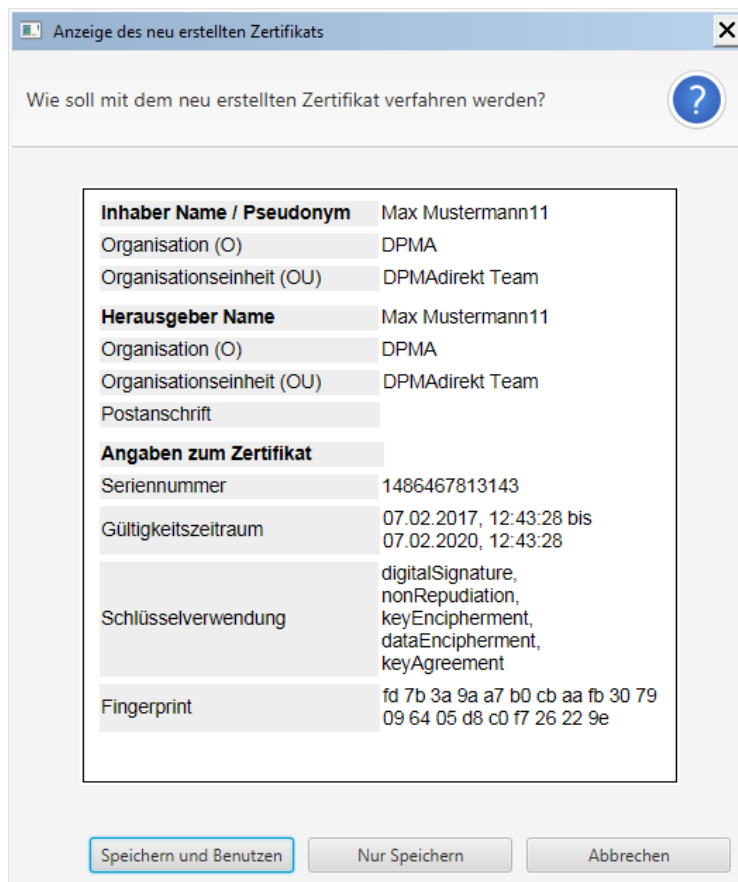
Anzeige des neu erstellten Zertifikats

Wie soll mit dem neu erstellten Zertifikat verfahren werden?

?

| | |
|---|---|
| **Inhaber Name / Pseudonym** | Max Mustermann11 |
| Organisation (O) | DPMA |
| Organisationseinheit (OU) | DPMAdirekt Team |
| **Herausgeber Name** | Max Mustermann11 |
| Organisation (O) | DPMA |
| Organisationseinheit (OU) | DPMAdirekt Team |
| Postanschrift | |
| **Angaben zum Zertifikat** | |
| Seriennummer | 1486467813143 |
| Gültigkeitszeitraum | 07.02.2017, 12:43:28 bis 07.02.2020, 12:43:28 |
| Schlüsselverwendung | digitalSignature, nonRepudiation, keyEncipherment, dataEncipherment, keyAgreement |
| Fingerprint | fd 7b 3a 9a a7 b0 cb aa fb 30 79 09 64 05 d8 c0 f7 26 22 9e |

Speichern und Benutzen
Nur Speichern
Abbrechen